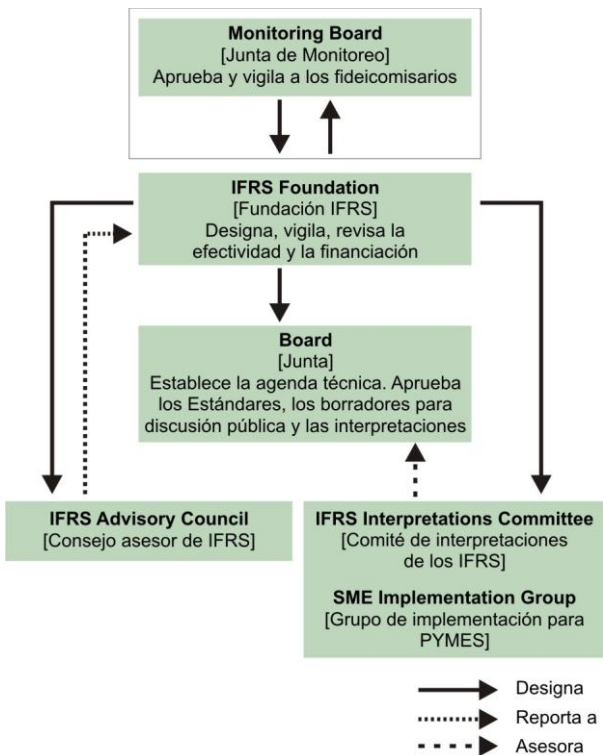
Monitoring Board
[Junta de Monitoreo]
Aprueba y vigila a los fideicomisarios

IFRS Foundation
[Fundación IFRS]
Designa, vigila, revisa la efectividad y la financiación

Board
[Junta]
Establece la agenda técnica. Aprueba los Estándares, los borradores para discusión pública y las interpretaciones

IFRS Advisory Council
[Consejo asesor de IFRS]

IFRS Interpretations Committee
[Comité de interpretaciones de los IFRS]

SME Implementation Group
[Grupo de implementación para PYMES]

Designa
Reporta a
Asesora